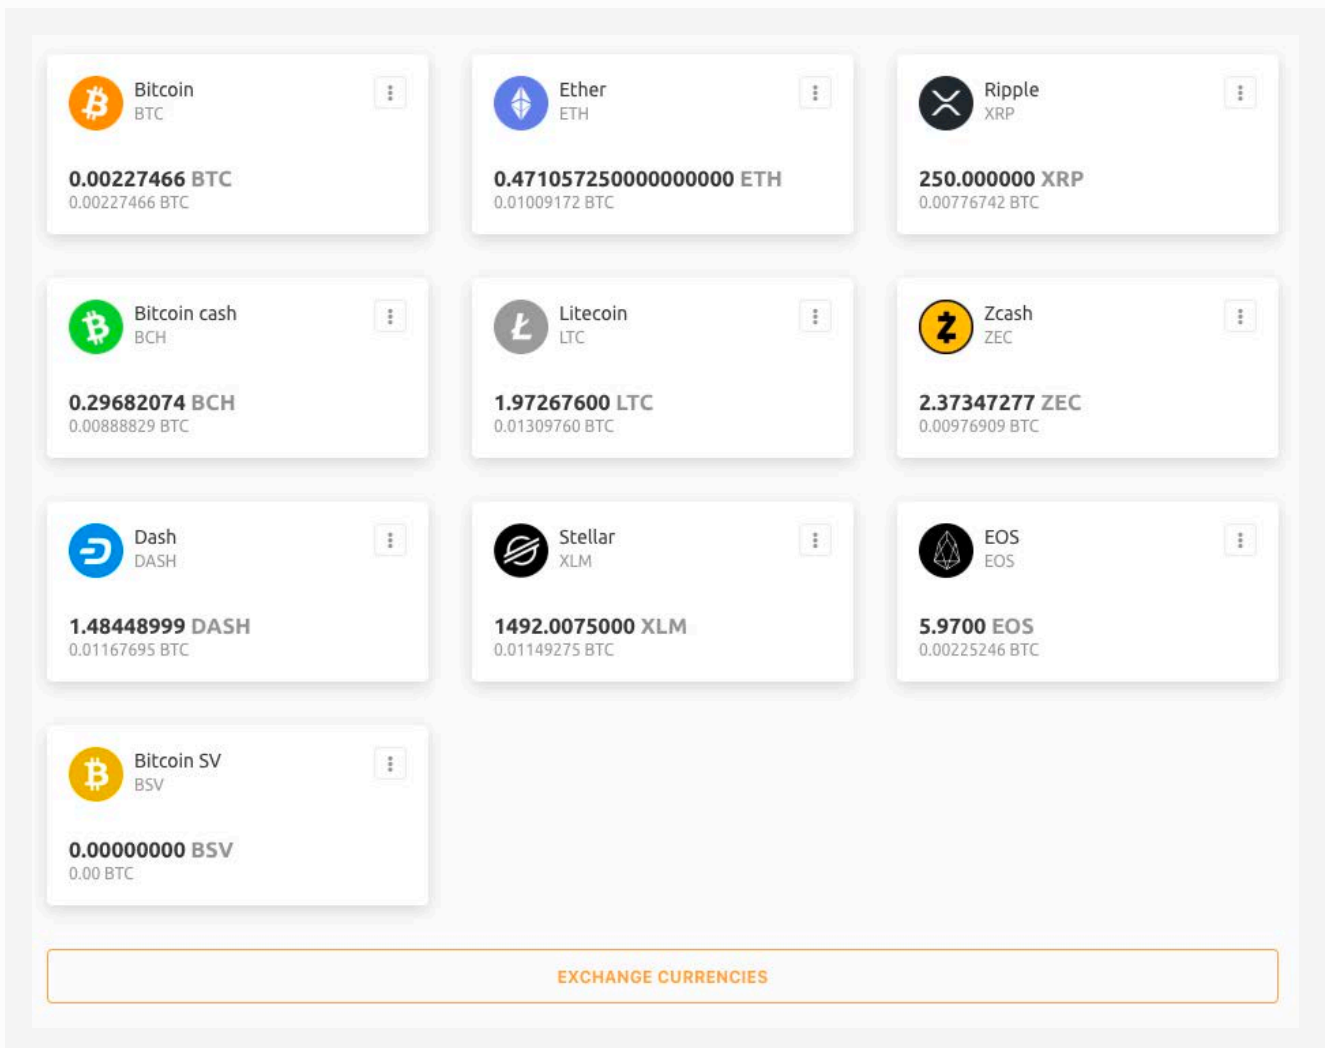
Bitcoin
BTC

0.00227466 BTC
0.00227466 BTC

Ether
ETH

0.471057250000000000 ETH
0.01009172 BTC

Ripple
XRP

250.000000 XRP
0.00776742 BTC

Bitcoin cash
BCH

0.29682074 BCH
0.00888829 BTC

Litecoin
LTC

1.97267600 LTC
0.01309760 BTC

Zcash
ZEC

2.37347277 ZEC
0.00976909 BTC

Dash
DASH

1.48448999 DASH
0.01167695 BTC

Stellar
XLM

1492.0075000 XLM
0.01149275 BTC

EOS
EOS

5.9700 EOS
0.00225246 BTC

Bitcoin SV
BSV

0.00000000 BSV
0.00 BTC

EXCHANGE CURRENCIES